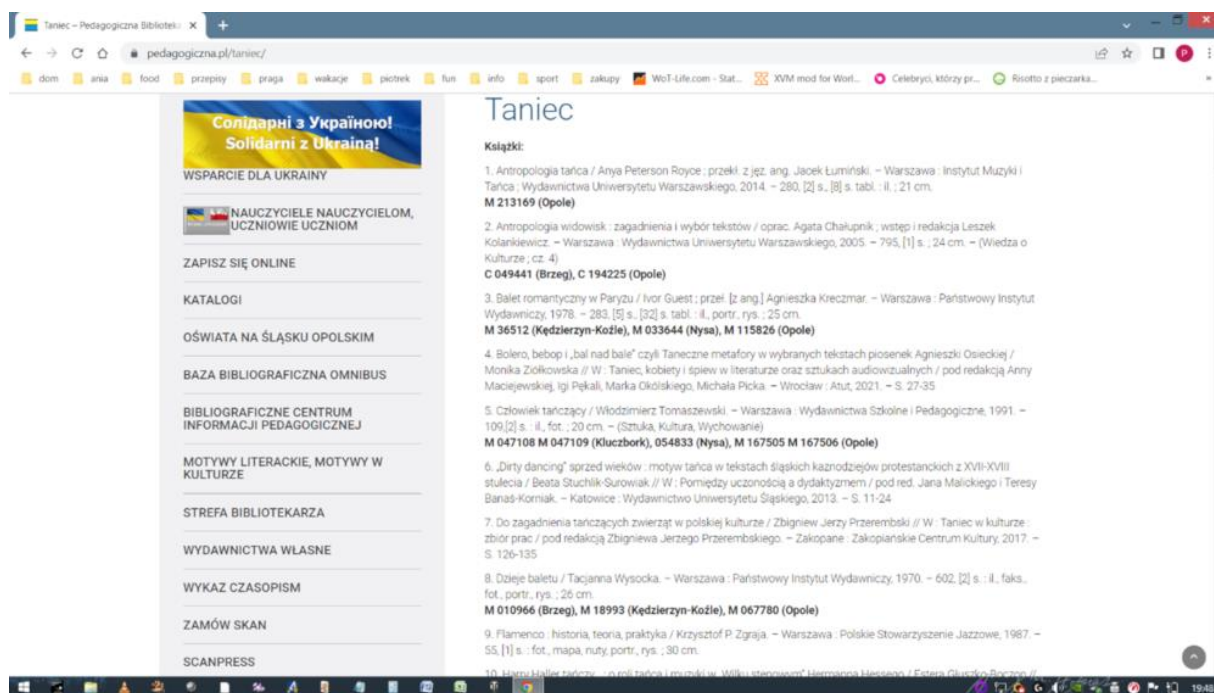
Taniec – Pedagogiczna Bibliotek ×   +

pedagogiczna.pl/taniec/

dom   ania   food   przepisy   praga   wakacje   piotrek   fun   info   sport   zakupy   WoT-Life.com - Stat...   XVM mod for Worl...   Celebryci, którzy pr...   Risotto z pieczarka...

Солідарні з Україною!
Solidarni z Ukrainą!

WSPARCIE DLA UKRAINY

NAUCZYCIELE NAUCZYCIELOM, UCZNIOWIE UCZNIOM

ZAPISZ SIĘ ONLINE

KATALOGI

OŚWIATA NA ŚLĄSKU OPOLSKIM

BAZA BIBLIOGRAFICZNA OMNIBUS

BIBLIOGRAFICZNE CENTRUM INFORMACJI PEDAGOGICZNEJ

MOTYWY LITERACKIE, MOTYWY W KULTURZE

STREFA BIBLIOTEKARZA

WYDAWNICTWA WŁASNE

WYKAZ CZASOPISM

ZAMÓW SKAN

SCANPRESS

Taniec

Książki:

1. Antropologia tańca / Anya Peterson Royce ; przekł. z jęz. ang. Jacek Łumiński. – Warszawa : Instytut Muzyki i Tańca ; Wydawnictwa Uniwersytetu Warszawskiego, 2014. – 280, [2] s., [8] s. tabl. : il. ; 21 cm.
M 213169 (Opole)

2. Antropologia widowisk : zagadnienia i wybór tekstów / oprac. Agata Chałupnik ; wstęp i redakcja Leszek Kolankiewicz. – Warszawa : Wydawnictwa Uniwersytetu Warszawskiego, 2005. – 795, [1] s. ; 24 cm. – (Wiedza o Kulturze ; cz. 4)
C 049441 (Brzeg), C 194225 (Opole)

3. Balet romantyczny w Paryżu / Ivor Guest ; przeł. [z ang.] Agnieszka Kreczmar. – Warszawa : Państwowy Instytut Wydawniczy, 1978. – 283, [5] s., [32] s. tabl. : il., portr., rys. ; 25 cm.
M 36512 (Kędzierzyn-Koźle), M 033644 (Nysa), M 115826 (Opole)

4. Bolero, bebop i „bal nad bale" czyli Taneczne metafory w wybranych tekstach piosenek Agnieszki Osieckiej / Monika Ziółkowska // W : Taniec, kobiety i śpiew w literaturze oraz sztukach audiowizualnych / pod redakcją Anny Maciejewskiej, Igi Pękali, Marka Okólskiego, Michała Picka. – Wrocław : Atut, 2021. – S. 27-35

5. Człowiek tańczący / Włodzimierz Tomaszewski. – Warszawa : Wydawnictwa Szkolne i Pedagogiczne, 1991. – 109,[2] s. : il., fot. ; 20 cm. – (Sztuka, Kultura, Wychowanie)
M 047108 M 047109 (Kluczbork), 054833 (Nysa), M 167505 M 167506 (Opole)

6. „Dirty dancing" sprzed wieków : motyw tańca w tekstach śląskich kaznodziejów protestanckich z XVII-XVIII stulecia / Beata Stuchlik-Surowiak // W : Pomiędzy uczonością a dydaktyzmem / pod red. Jana Malickiego i Teresy Banas-Korniak. – Katowice : Wydawnictwo Uniwersytetu Śląskiego, 2013. – S. 11-24

7. Do zagadnienia tańczących zwierząt w polskiej kulturze / Zbigniew Jerzy Przerembski // W : Taniec w kulturze : zbiór prac / pod redakcją Zbigniewa Jerzego Przerembskiego. – Zakopane : Zakopiańskie Centrum Kultury, 2017. – S. 126-135

8. Dzieje baletu / Tacjanna Wysocka. – Warszawa : Państwowy Instytut Wydawniczy, 1970. – 602, [2] s. : il., faks., fot., portr., rys. ; 26 cm.
M 010966 (Brzeg), M 18993 (Kędzierzyn-Koźle), M 067780 (Opole)

9. Flamenco : historia, teoria, praktyka / Krzysztof P. Zgraja. – Warszawa : Polskie Stowarzyszenie Jazzowe, 1987. – 55, [1] s. : fot., mapa, nuty, portr., rys. ; 30 cm.

10. Harry Haller tańczy... o roli tańca i muzyki w „Wilku stepowym" Hermanna Hessego / Estera Głuszko-Boczon // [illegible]

19:48